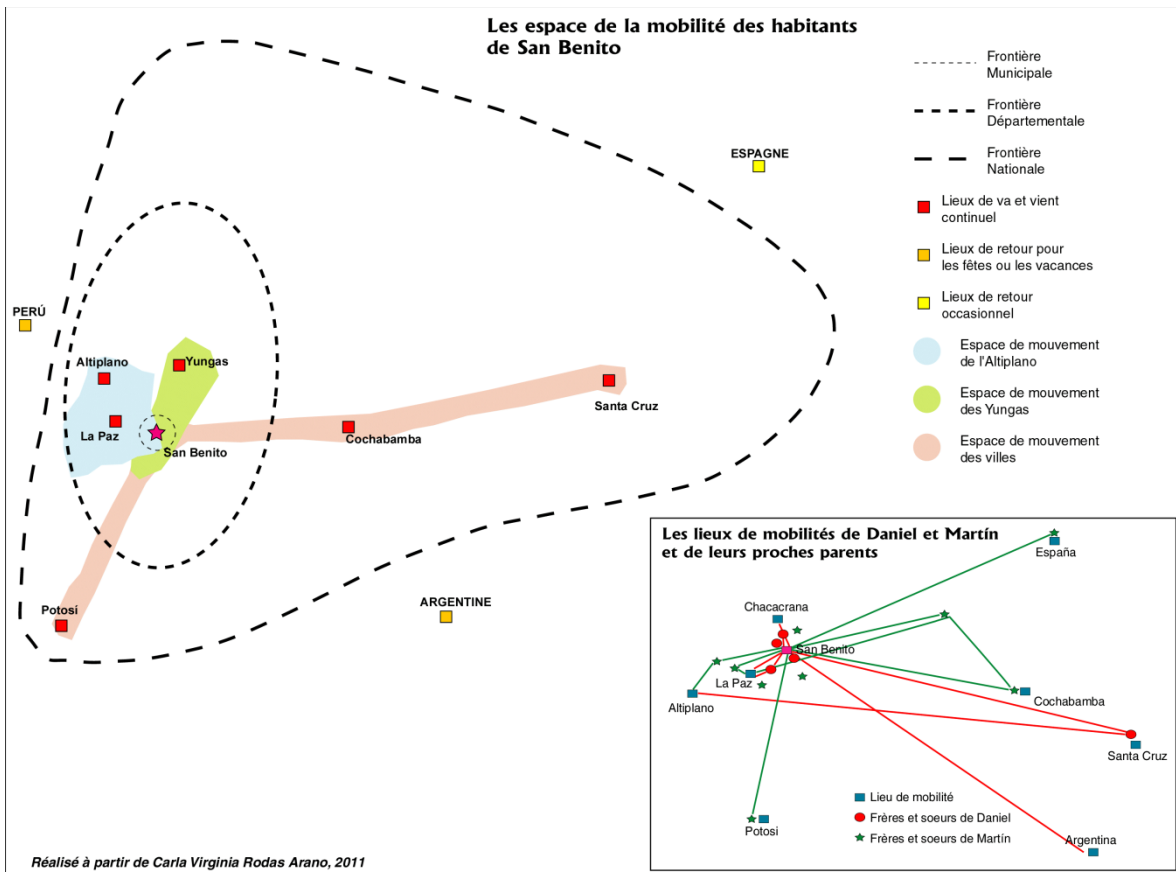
Les espace de la mobilité des habitants de San Benito

Frontière Municipale
Frontière Départementale
Frontière Nationale
Lieux de va et vient continuel
Lieux de retour pour les fêtes ou les vacances
Lieux de retour occasionnel
Espace de mouvement de l'Altiplano
Espace de mouvement des Yungas
Espace de mouvement des villes

ESPAGNE
PERÚ
Altiplano
Yungas
La Paz
San Benito
Cochabamba
Santa Cruz
Potosí
ARGENTINE

Les lieux de mobilités de Daniel et Martín et de leurs proches parents

España
Chacacrana
San Benito
La Paz
Altiplano
Cochabamba
Santa Cruz
Potosi
Argentina

Lieu de mobilité
Frères et soeurs de Daniel
Frères et soeurs de Martín

Réalisé à partir de Carla Virginia Rodas Arano, 2011